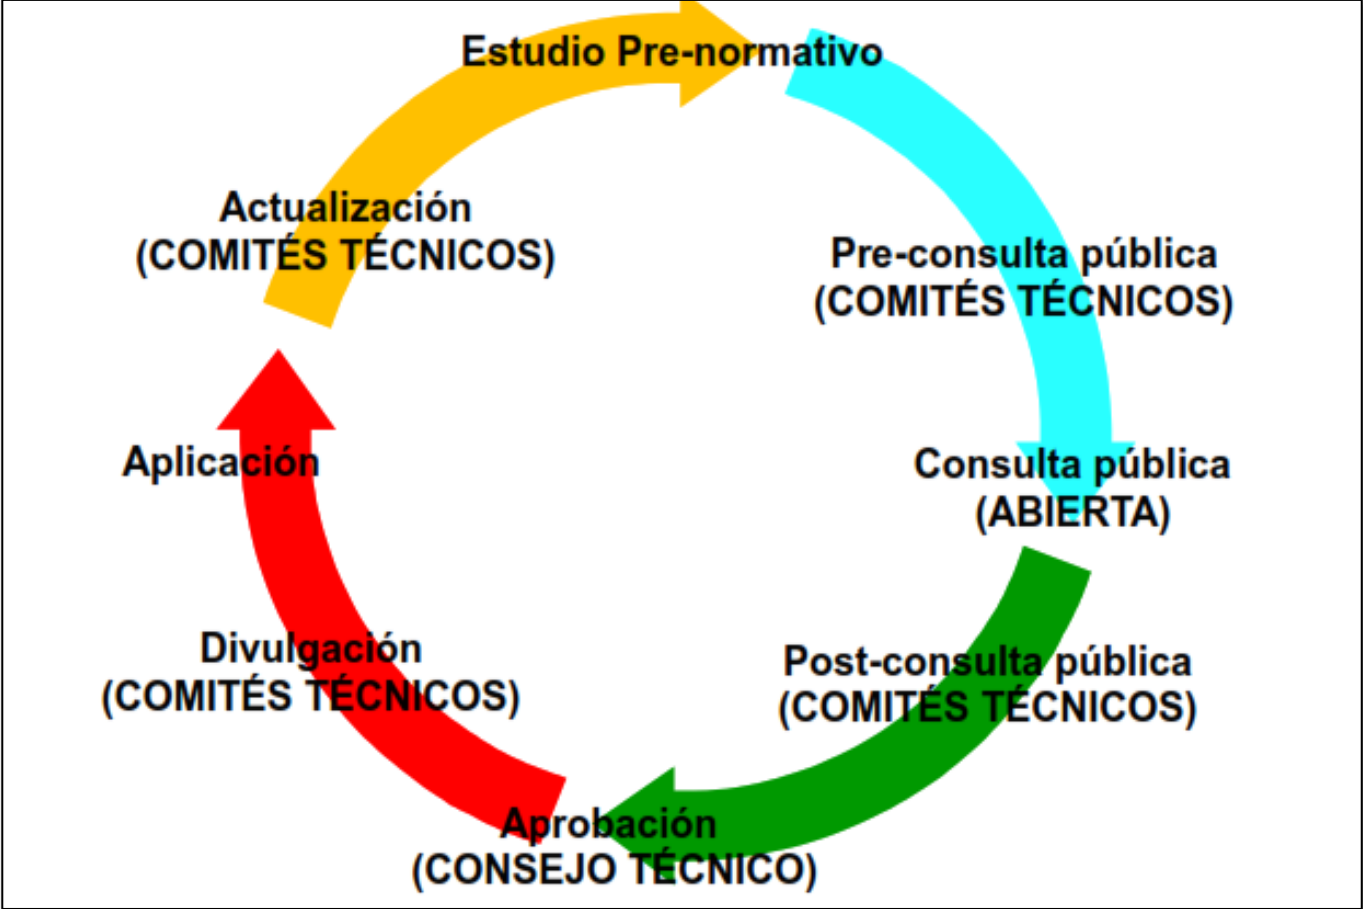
Estudio Pre-normativo

Pre-consulta pública
(COMITÉS TÉCNICOS)

Consulta pública
(ABIERTA)

Post-consulta pública
(COMITÉS TÉCNICOS)

Aprobación
(CONSEJO TÉCNICO)

Divulgación
(COMITÉS TÉCNICOS)

Aplicación

Actualización
(COMITÉS TÉCNICOS)